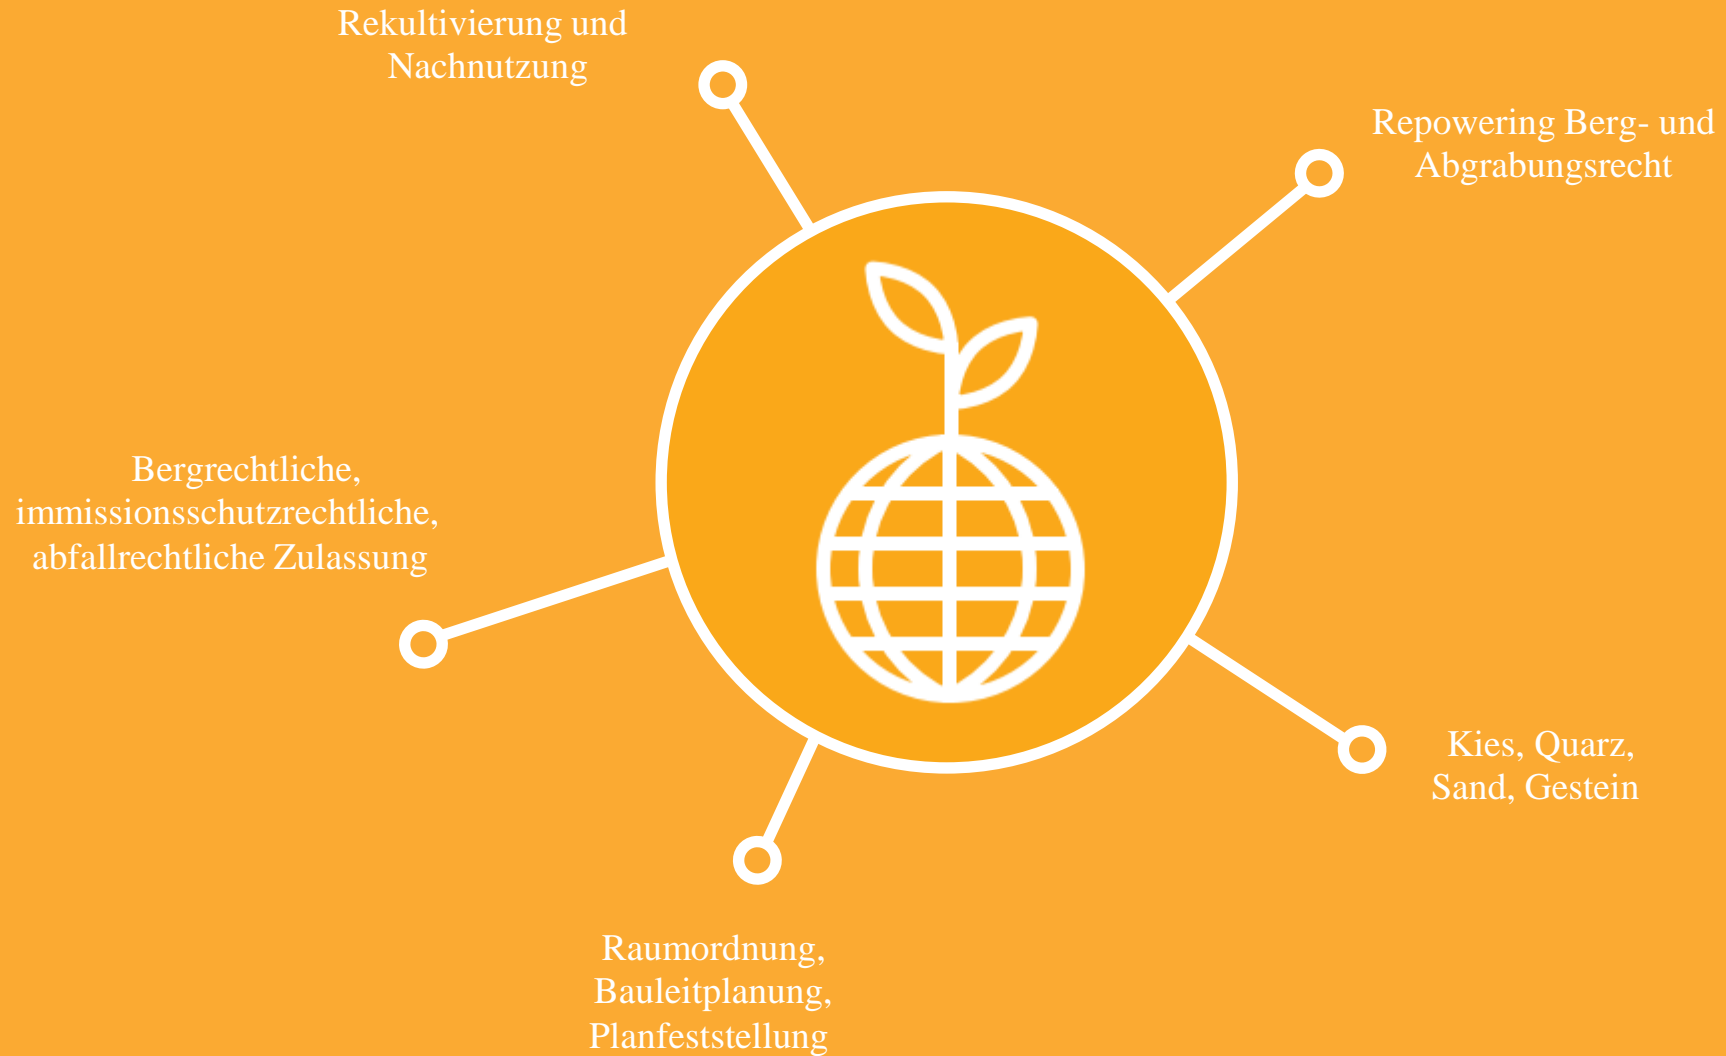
Rekultivierung und Nachnutzung

Repowering Berg- und Abgrabungsrecht

Bergrechtliche, immissionsschutzrechtliche, abfallrechtliche Zulassung

Kies, Quarz, Sand, Gestein

Raumordnung, Bauleitplanung, Planfeststellung